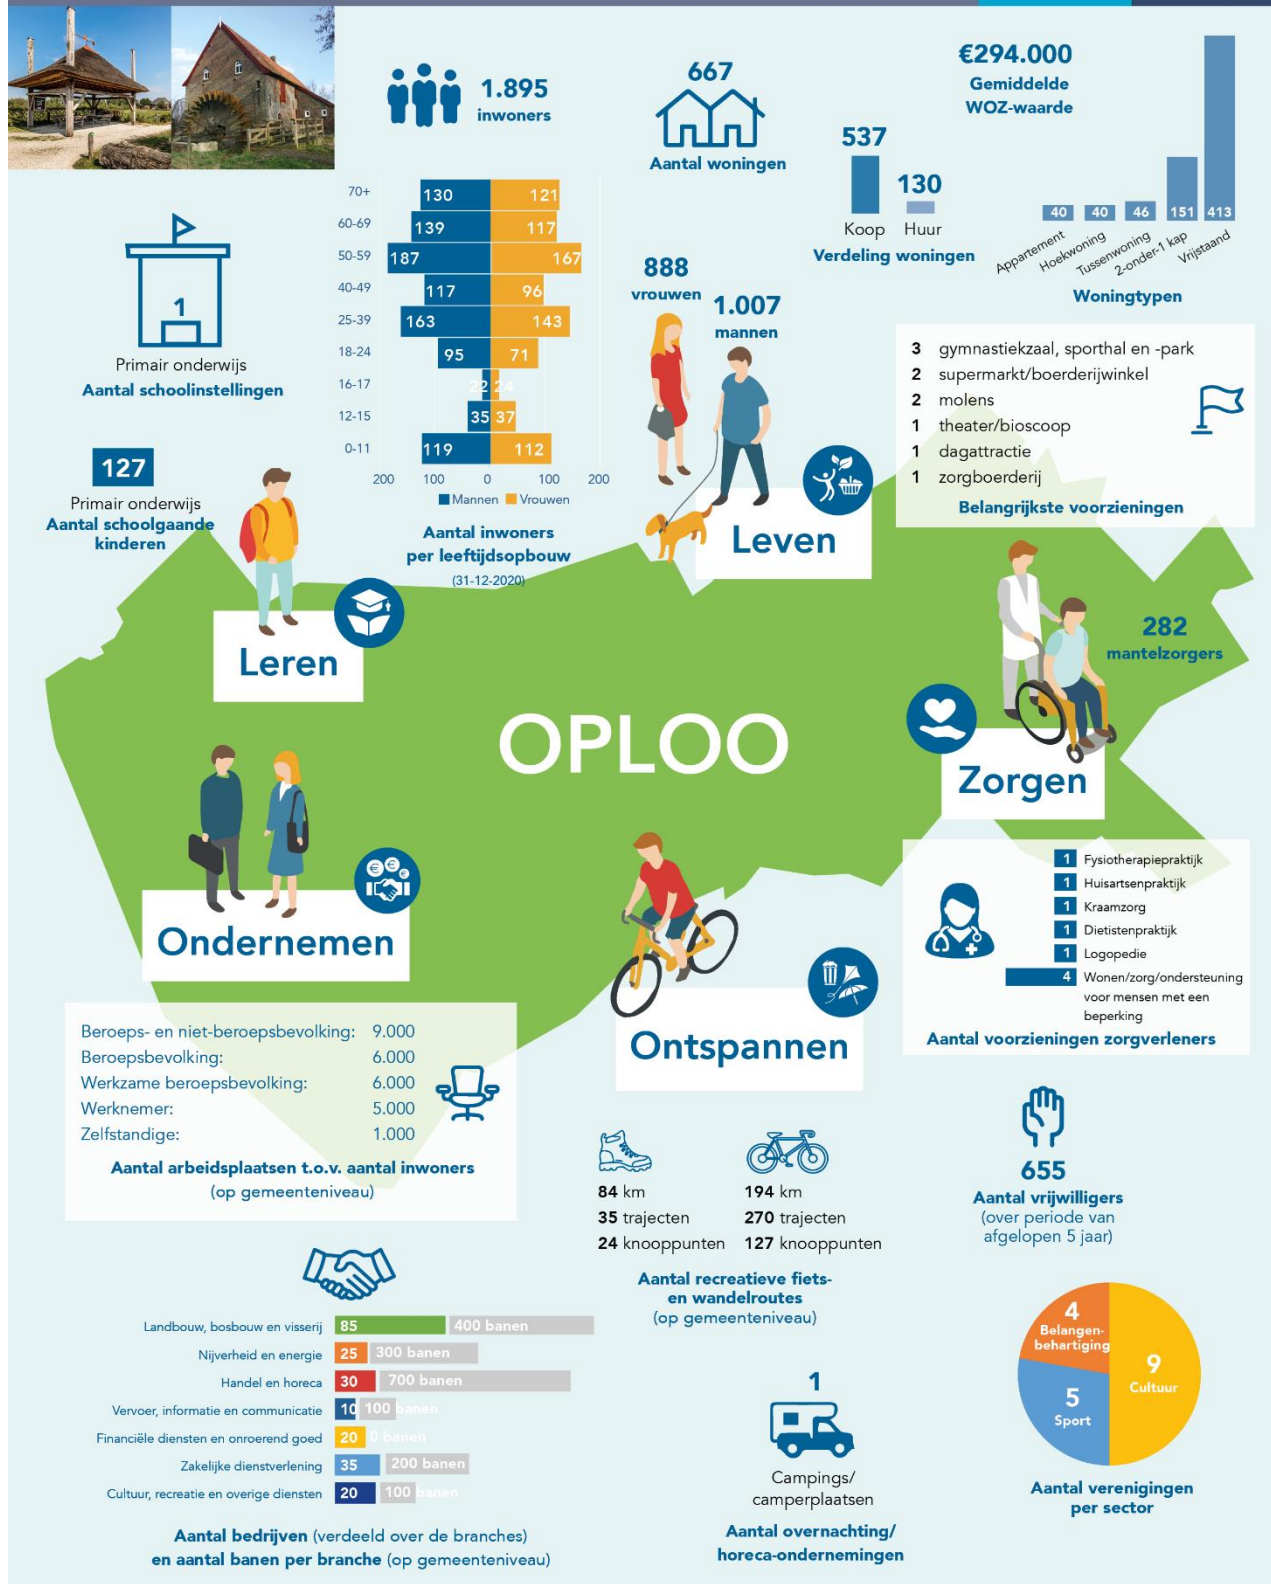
1.895
inwoners

667
Aantal woningen

€294.000
Gemiddelde WOZ-waarde

537
Koop
130
Huur
Verdeling woningen

| | |
|---|---|
| Appartement | 40 |
| Hoekwoning | 40 |
| Tussenwoning | 46 |
| 2-onder-1 kap | 151 |
| Vrijstaand | 413 |

Woningtypen

1
Primair onderwijs
Aantal schoolinstellingen

| Leeftijd | Mannen | Vrouwen |
|---|---|---|
| 70+ | 130 | 121 |
| 60-69 | 139 | 117 |
| 50-59 | 187 | 167 |
| 40-49 | 117 | 96 |
| 25-39 | 163 | 143 |
| 18-24 | 95 | 71 |
| 16-17 | 22 | 24 |
| 12-15 | 35 | 37 |
| 0-11 | 119 | 112 |

200 100 0 100 200
Mannen Vrouwen
Aantal inwoners per leeftijdsopbouw
(31-12-2020)

888
vrouwen
1.007
mannen

3 gymnastiekzaal, sporthal en -park
2 supermarkt/boerderijwinkel
2 molens
1 theater/bioscoop
1 dagattractie
1 zorgboerderij
Belangrijkste voorzieningen

127
Primair onderwijs
Aantal schoolgaande kinderen

Leren

Leven

282
mantelzorgers

OPLOO

Zorgen

Ondernemen

Ontspannen

1 Fysiotherapiepraktijk
1 Huisartsenpraktijk
1 Kraamzorg
1 Dietistenpraktijk
1 Logopedie
4 Wonen/zorg/ondersteuning voor mensen met een beperking
Aantal voorzieningen zorgverleners

Beroeps- en niet-beroepsbevolking: 9.000
Beroepsbevolking: 6.000
Werkzame beroepsbevolking: 6.000
Werknemer: 5.000
Zelfstandige: 1.000
Aantal arbeidsplaatsen t.o.v. aantal inwoners
(op gemeenteniveau)

84 km
35 trajecten
24 knooppunten
194 km
270 trajecten
127 knooppunten
Aantal recreatieve fiets- en wandelroutes
(op gemeenteniveau)

655
Aantal vrijwilligers
(over periode van afgelopen 5 jaar)

Landbouw, bosbouw en visserij 85 400 banen
Nijverheid en energie 25 300 banen
Handel en horeca 30 700 banen
Vervoer, informatie en communicatie 10 100 banen
Financiële diensten en onroerend goed 20 0 banen
Zakelijke dienstverlening 35 200 banen
Cultuur, recreatie en overige diensten 20 100 banen

Aantal bedrijven (verdeeld over de branches) en aantal banen per branche (op gemeenteniveau)

1
Campings/ camperplaatsen
Aantal overnachting/ horeca-ondernemingen

4 Belangen-behartiging
9 Cultuur
5 Sport
Aantal verenigingen per sector